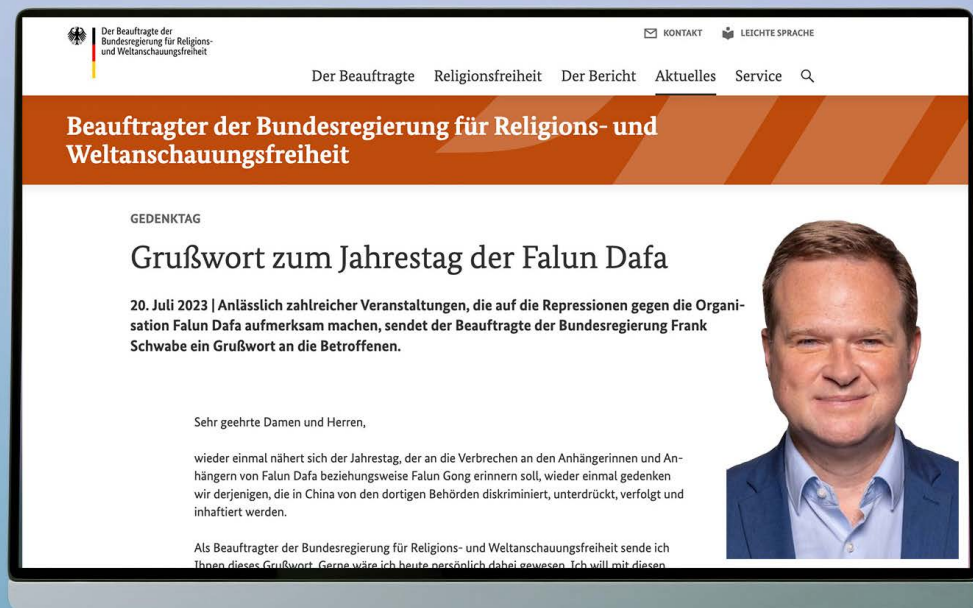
Der Beauftragte der Bundesregierung für Religions- und Weltanschauungsfreiheit

KONTAKT LEICHTE SPRACHE

Der Beauftragte Religionsfreiheit Der Bericht Aktuelles Service

Beauftragter der Bundesregierung für Religions- und Weltanschauungsfreiheit

GEDENKTAG

Grußwort zum Jahrestag der Falun Dafa

20. Juli 2023 | Anlässlich zahlreicher Veranstaltungen, die auf die Repressionen gegen die Organisation Falun Dafa aufmerksam machen, sendet der Beauftragte der Bundesregierung Frank Schwabe ein Grußwort an die Betroffenen.

Sehr geehrte Damen und Herren,

wieder einmal nähert sich der Jahrestag, der an die Verbrechen an den Anhängerinnen und Anhängern von Falun Dafa beziehungsweise Falun Gong erinnern soll, wieder einmal gedenken wir derjenigen, die in China von den dortigen Behörden diskriminiert, unterdrückt, verfolgt und inhaftiert werden.

Als Beauftragter der Bundesregierung für Religions- und Weltanschauungsfreiheit sende ich Ihnen dieses Grußwort. Gerne wäre ich heute persönlich dabei gewesen. Ich will mit diesen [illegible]